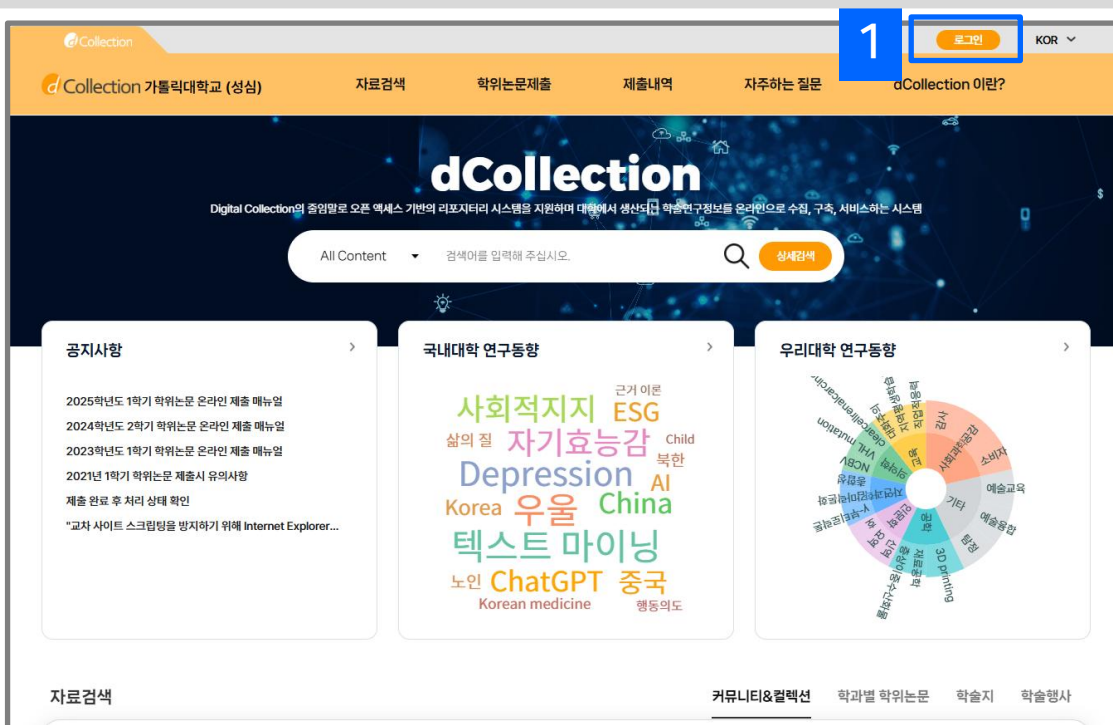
dCollection

1

로그인

KOR

dCollection 가톨릭대학교 (성심)

자료검색 학위논문제출 제출내역 자주하는 질문 dCollection 이란?

dCollection

Digital Collection의 줄임말로 오픈 액세스 기반의 리포지터리 시스템을 지원하며 대학에서 생산되는 학술연구정보를 온라인으로 수집, 구축, 서비스하는 시스템

All Content

검색어를 입력해 주십시오.

상세검색

공지사항

2025학년도 1학기 학위논문 온라인 제출 매뉴얼
2024학년도 2학기 학위논문 온라인 제출 매뉴얼
2023학년도 1학기 학위논문 온라인 제출 매뉴얼
2021년 1학기 학위논문 제출시 유의사항
제출 완료 후 처리 상태 확인
"교차 사이트 스크립팅을 방지하기 위해 Internet Explorer...

국내대학 연구동향

사회적지지 근거 이론 ESG 삶의 질 자기효능감 Child Depression 북한 Korea 우울 AI China 텍스트 마이닝 노인 ChatGPT 중국 Korean medicine 행동의도

우리대학 연구동향

사회복지 소비자 기타 예술교육 예술융합 탐정 3D printing 자료공학 디자인 VHL NOBN

자료검색

커뮤니티&컬렉션 학과별 학위논문 학술지 학술행사